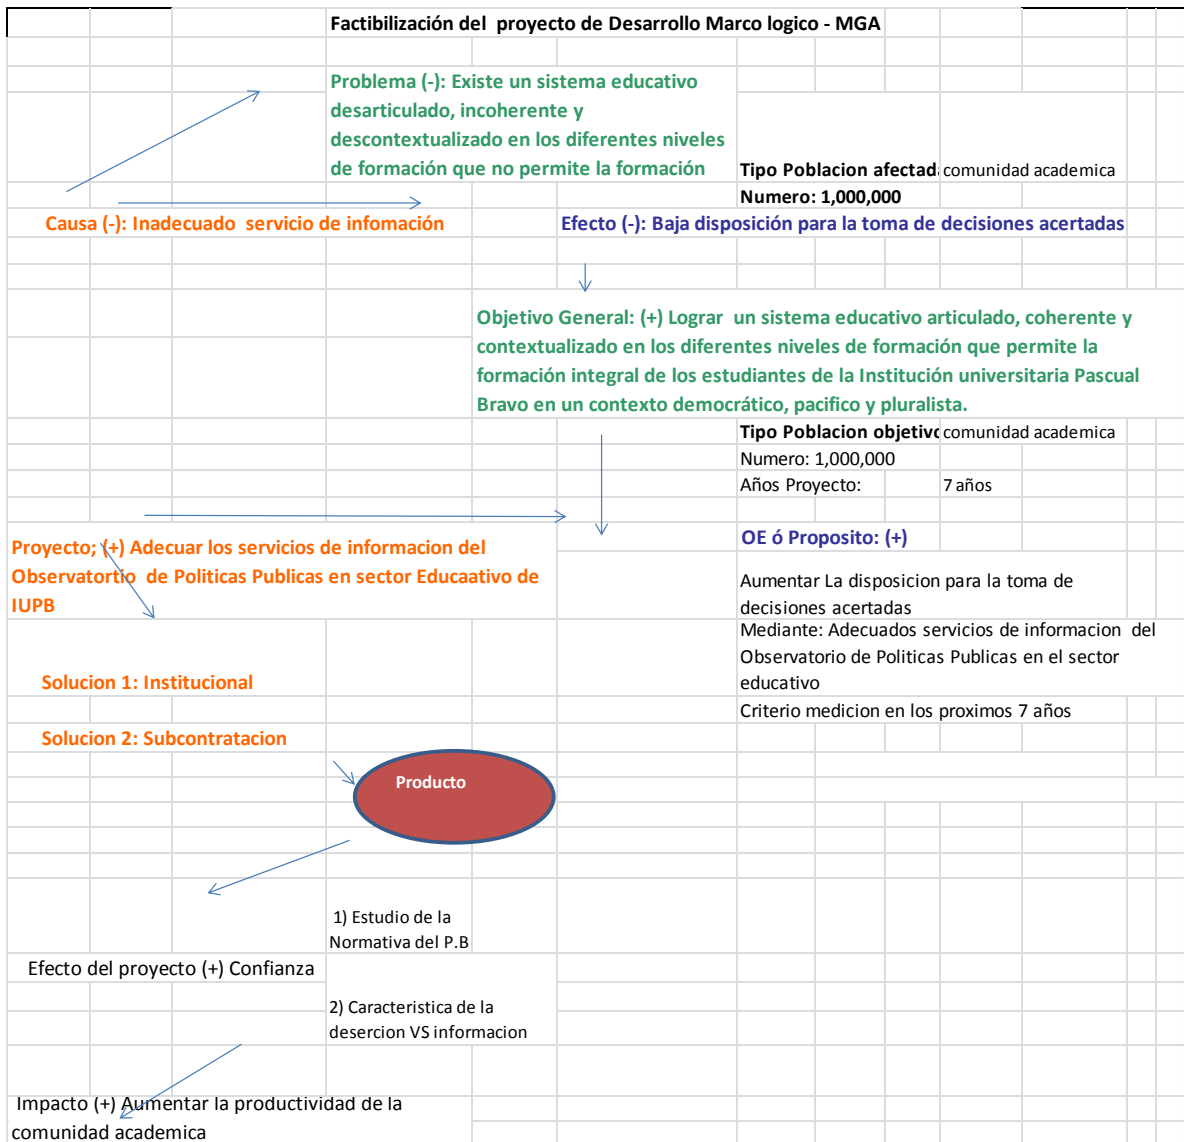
Factibilización del proyecto de Desarrollo Marco logico - MGA

Problema (-): Existe un sistema educativo desarticulado, incoherente y descontextualizado en los diferentes niveles de formación que no permite la formación

Tipo Poblacion afectad comunidad academica
Numero: 1,000,000

Causa (-): Inadecuado servicio de infomación

Efecto (-): Baja disposición para la toma de decisiones acertadas

Objetivo General: (+) Lograr un sistema educativo articulado, coherente y contextualizado en los diferentes niveles de formación que permite la formación integral de los estudiantes de la Institución universitaria Pascual Bravo en un contexto democrático, pacifico y pluralista.

Tipo Poblacion objetivo comunidad academica
Numero: 1,000,000
Años Proyecto: 7 años

OE ó Proposito: (+)

Proyecto; (+) Adecuar los servicios de informacion del Observatortio de Politicas Publicas en sector Educaativo de IUPB

Aumentar La disposicion para la toma de decisiones acertadas
Mediante: Adecuados servicios de informacion del Observatorio de Politicas Publicas en el sector educativo
Criterio medicion en los proximos 7 años

Solucion 1: Institucional

Solucion 2: Subcontratacion

Producto

1) Estudio de la Normativa del P.B

Efecto del proyecto (+) Confianza

2) Caracteristica de la desercion VS informacion

Impacto (+) Aumentar la productividad de la comunidad academica